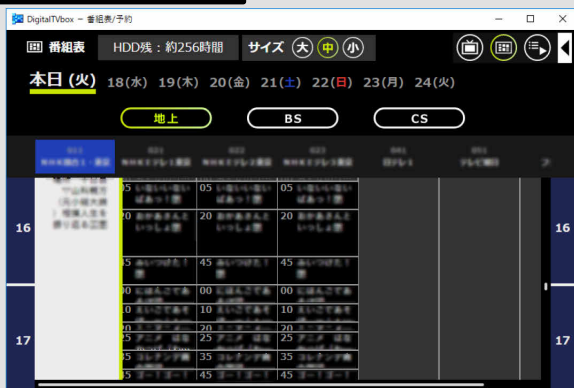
DigitalTVbox – 番組表/予約

番組表 HDD残：約256時間 サイズ 大 中 小

本日 (火) 18(水) 19(木) 20(金) 21(土) 22(日) 23(月) 24(火)

地上 BS CS

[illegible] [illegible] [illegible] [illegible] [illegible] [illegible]

16 16

17 17

05 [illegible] 05 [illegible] 05 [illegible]
20 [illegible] 20 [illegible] 20 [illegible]
35 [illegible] 45 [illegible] 45 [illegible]
00 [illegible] 00 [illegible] 00 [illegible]
10 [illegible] 10 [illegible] 10 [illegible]
25 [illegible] 25 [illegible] 25 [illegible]
35 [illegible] 35 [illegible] 35 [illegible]
55 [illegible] 45 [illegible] 45 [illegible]